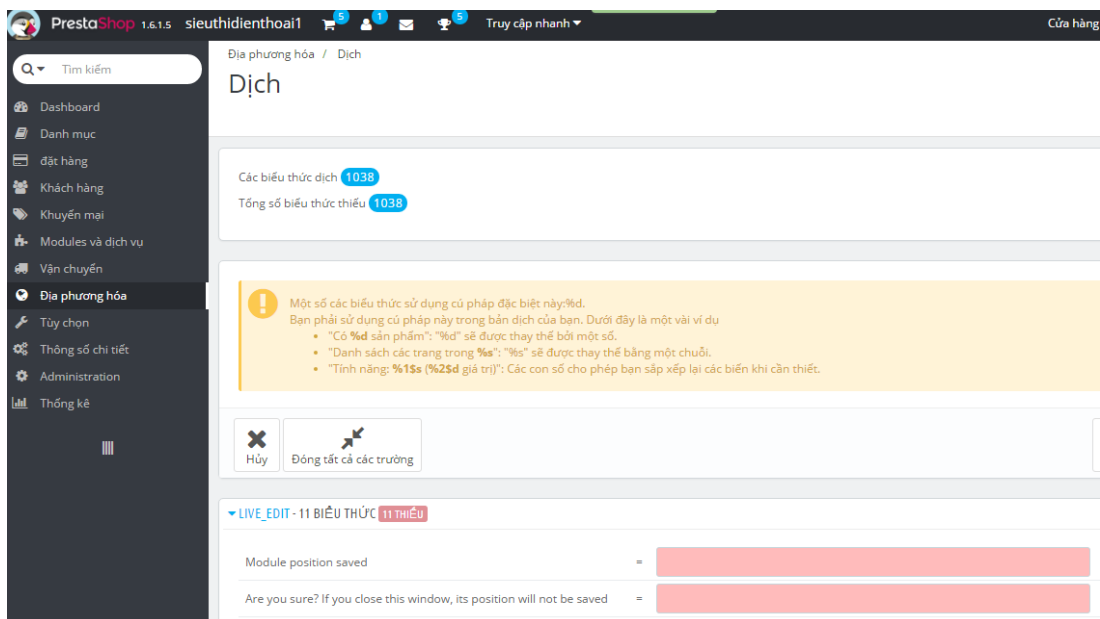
PrestaShop 1.6.1.5 sieuthidienthoai1 5 1 5 Truy cập nhanh Cửa hàng

Tìm kiếm
Dashboard
Danh mục
đặt hàng
Khách hàng
Khuyến mại
Modules và dịch vụ
Vận chuyển
Địa phương hóa
Tùy chọn
Thông số chi tiết
Administration
Thống kê

Địa phương hóa / Dịch

Dịch

Các biểu thức dịch 1038
Tổng số biểu thức thiếu 1038

Một số các biểu thức sử dụng cú pháp đặc biệt này:%d.
Bạn phải sử dụng cú pháp này trong bản dịch của bạn. Dưới đây là một vài ví dụ
• "Có %d sản phẩm": "%d" sẽ được thay thế bởi một số.
• "Danh sách các trang trong %s": "%s" sẽ được thay thế bằng một chuỗi.
• "Tính năng: %1$s (%2$d giá trị)": Các con số cho phép bạn sắp xếp lại các biến khi cần thiết.

Hủy
Đóng tất cả các trường

LIVE_EDIT - 11 BIỂU THỨC 11 THIẾU

Module position saved =
Are you sure? If you close this window, its position will not be saved =